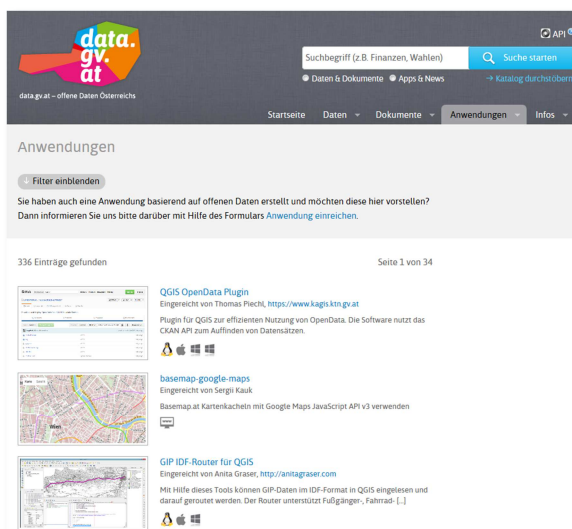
data. gv. at

data.gv.at – offene Daten Österreichs

API

Suchbegriff (z.B. Finanzen, Wahlen)

Suche starten

Daten & Dokumente Apps & News

→ Katalog durchstöbern

Startseite Daten Dokumente Anwendungen Infos

Anwendungen

Filter einblenden

Sie haben auch eine Anwendung basierend auf offenen Daten erstellt und möchten diese hier vorstellen? Dann informieren Sie uns bitte darüber mit Hilfe des Formulars Anwendung einreichen.

336 Einträge gefunden

Seite 1 von 34

QGIS OpenData Plugin
Eingereicht von Thomas Piechl, https://www.kagis.ktn.gv.at
Plugin für QGIS zur effizienten Nutzung von OpenData. Die Software nutzt das CKAN API zum Auffinden von Datensätzen.

basemap-google-maps
Eingereicht von Sergii Kauk
Basemap.at Kartenkacheln mit Google Maps JavaScript API v3 verwenden

Wien

GIP IDF-Router für QGIS
Eingereicht von Anita Graser, http://anitagraser.com
Mit Hilfe dieses Tools können GIP-Daten im IDF-Format in QGIS eingelesen und darauf geroutet werden. Der Router unterstützt Fußgänger-, Fahrrad- [...]